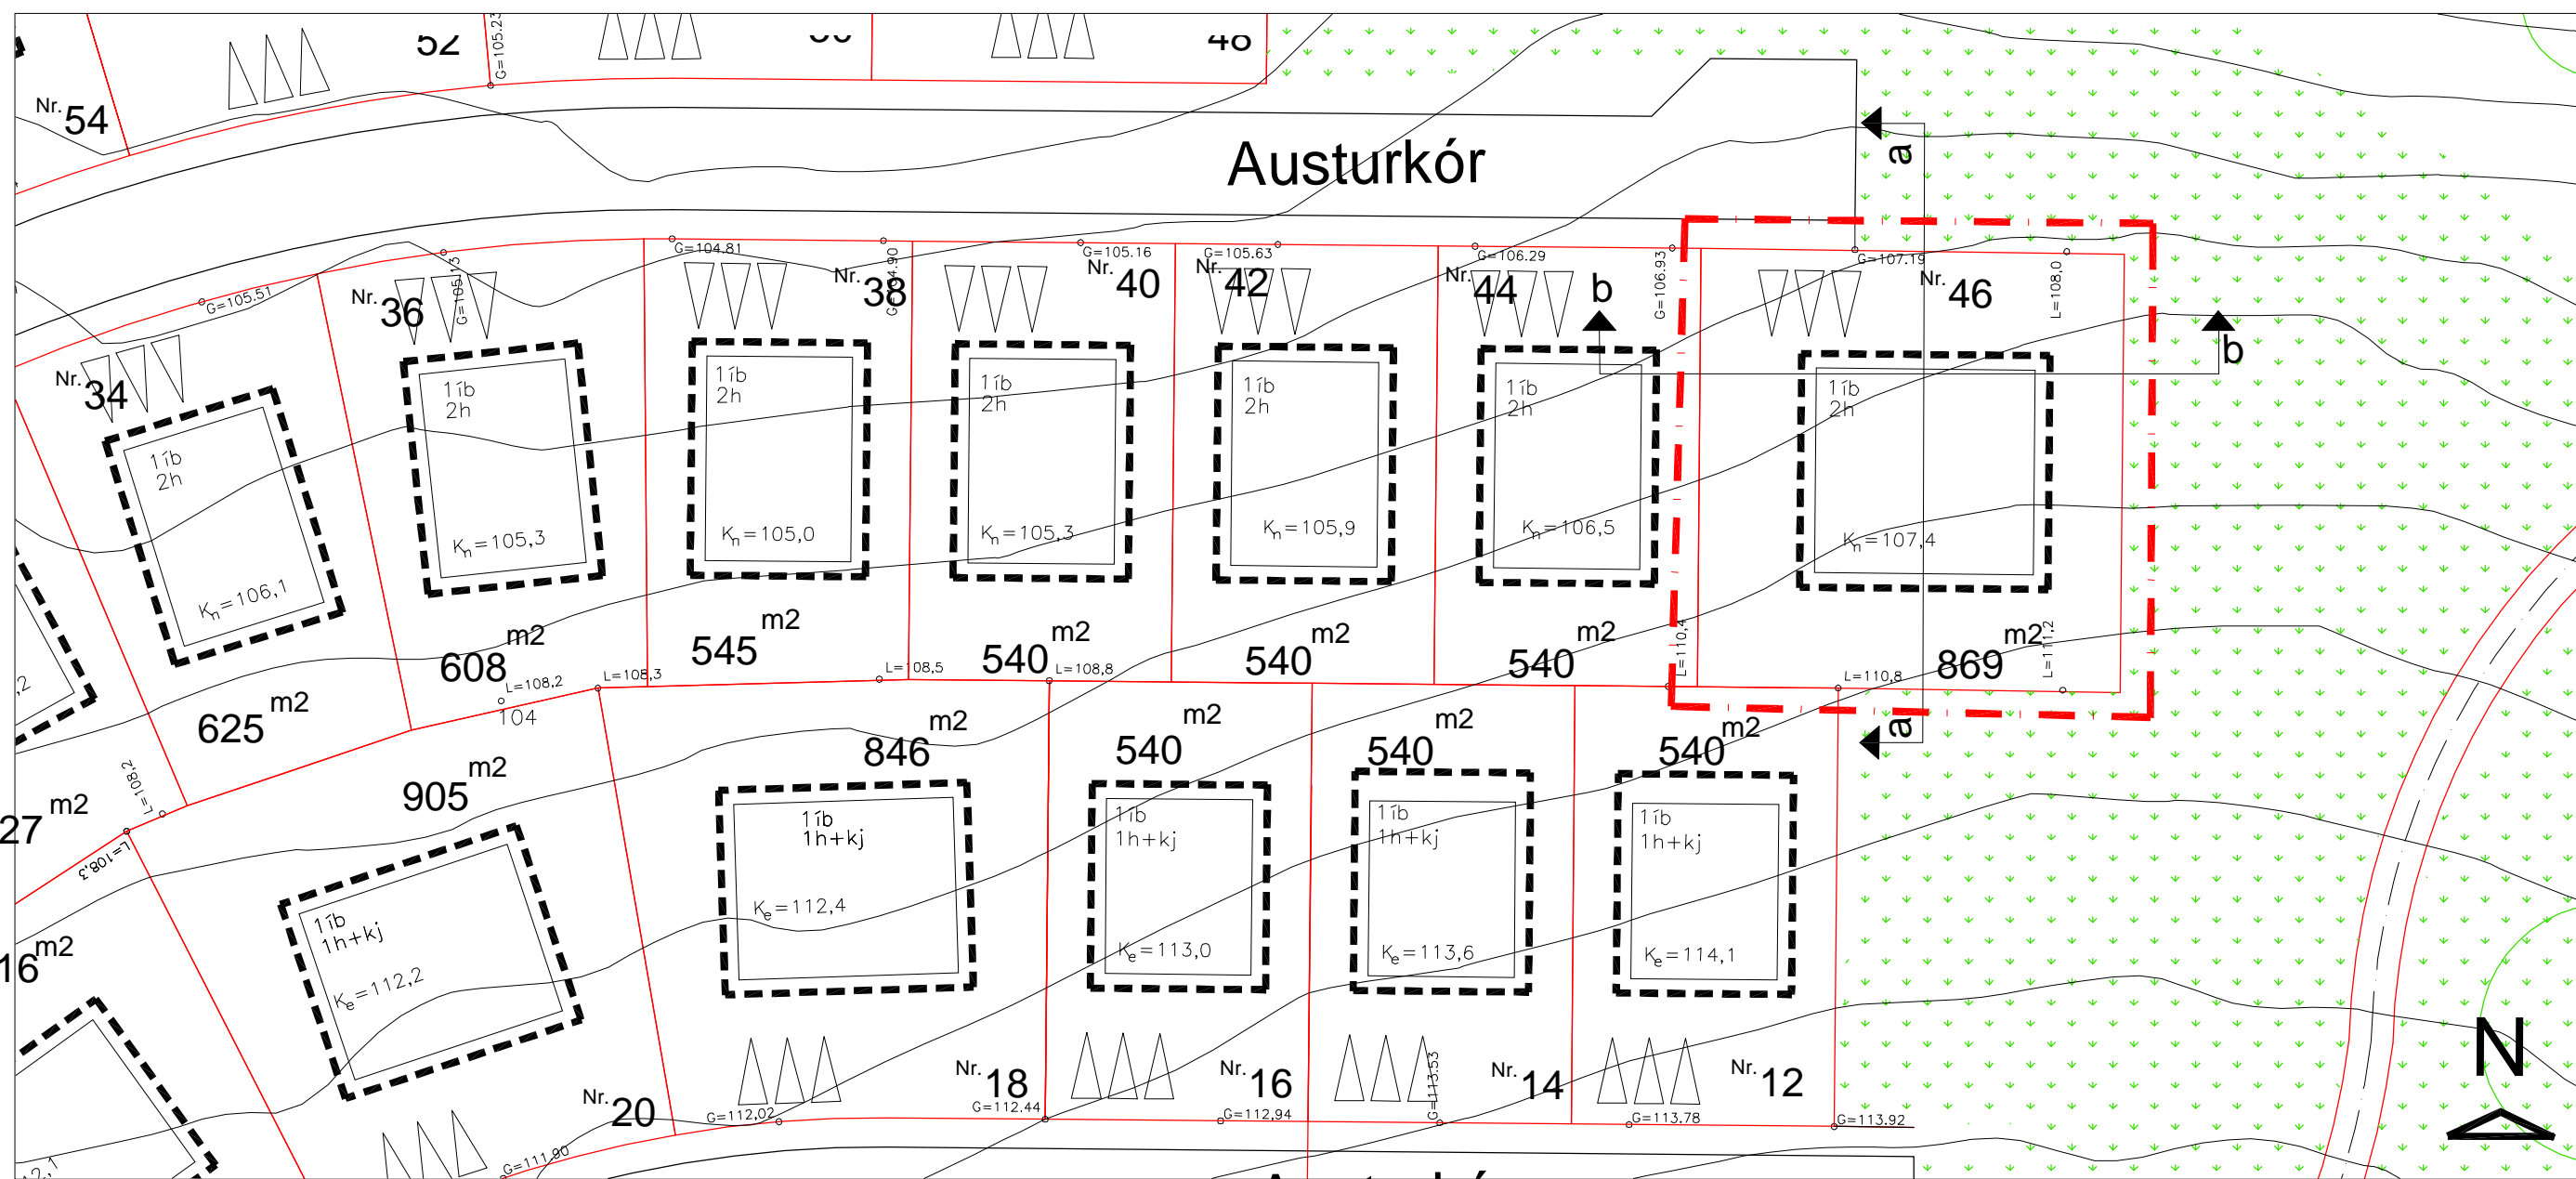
52
G=105.23
50
48
Nr. 54
Austurkór
a
G=104.81
G=105.16
G=105.63
G=106.29
G=106.93
G=107.19
L=108,0
G=105.51
G=105.13
G=104.90
Nr. 36
Nr. 38
Nr. 40
Nr. 42
Nr. 44
b
Nr. 46
b
Nr. 34
1íb
2h
$K_n=106,1$
1íb
2h
$K_n=105,3$
1íb
2h
$K_n=105,0$
1íb
2h
$K_n=105,3$
1íb
2h
$K_n=105,9$
1íb
2h
$K_n=106,5$
1íb
2h
$K_n=107,4$
608 m2
545 m2
540 m2
540 m2
540 m2
869 m2
L=108,2
L=108,3
L=108,5
L=108,8
L=110,4
L=110,8
L=111,2
104
625 m2
2
846 m2
540 m2
540 m2
540 m2
a
905 m2
27 m2
L=108,2
L=108,3
16 m2
1íb
1h+kj
$K_e=112,4$
1íb
1h+kj
$K_e=113,0$
1íb
1h+kj
$K_e=113,6$
1íb
1h+kj
$K_e=114,1$
1íb
1h+kj
$K_e=112,2$
Nr. 20
Nr. 18
Nr. 16
Nr. 14
Nr. 12
N
G=112,02
G=112.44
G=112,94
G=113.53
G=113.78
G=113.92
G=111.90
2,1